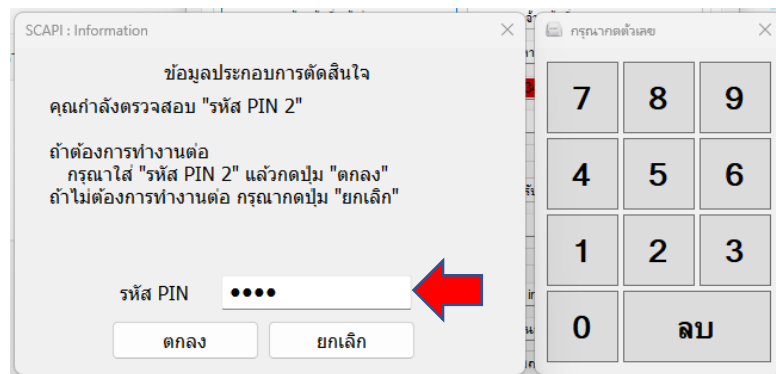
SCAPI : Information

ข้อมูลประกอบการตัดสินใจ

คุณกำลังตรวจสอบ "รหัส PIN 2"

ถ้าต้องการทำงานต่อ
กรุณาใส่ "รหัส PIN 2" แล้วกดปุ่ม "ตกลง"
ถ้าไม่ต้องการทำงานต่อ กรุณากดปุ่ม "ยกเลิก"

รหัส PIN ••••

ตกลง ยกเลิก

กรุณากดตัวเลข

7 8 9
4 5 6
1 2 3
0 ลบ